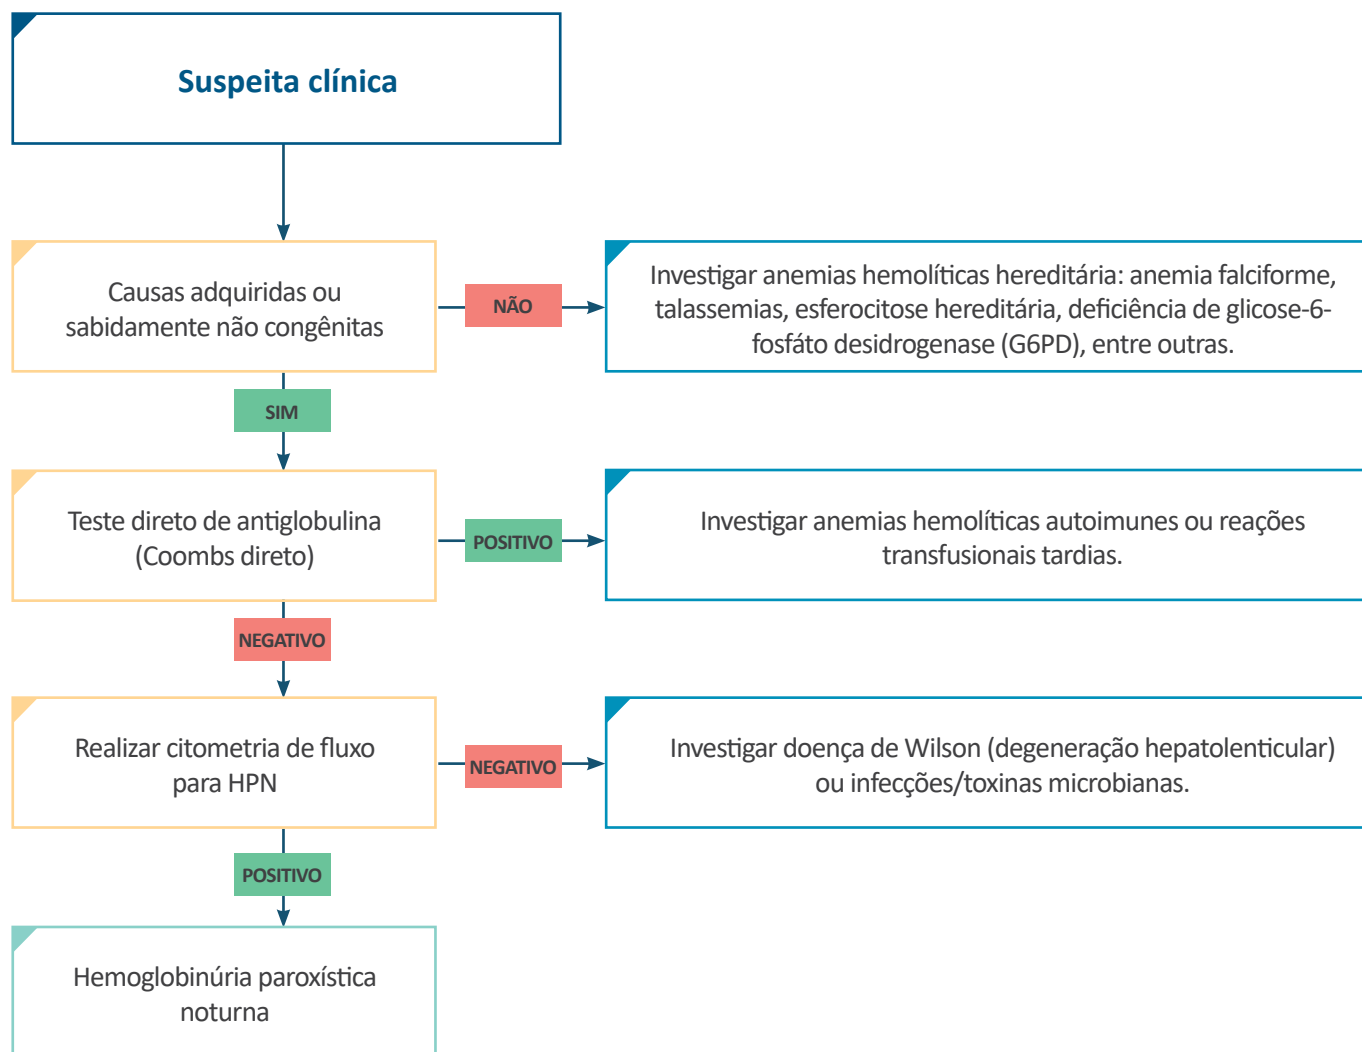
Suspeita clínica

Causas adquiridas ou sabidamente não congênitas

NÃO

Investigar anemias hemolíticas hereditária: anemia falciforme, talassemias, esferocitose hereditária, deficiência de glicose-6-fosfáto desidrogenase (G6PD), entre outras.

SIM

Teste direto de antiglobulina (Coombs direto)

POSITIVO

Investigar anemias hemolíticas autoimunes ou reações transfusionais tardias.

NEGATIVO

Realizar citometria de fluxo para HPN

NEGATIVO

Investigar doença de Wilson (degeneração hepatolenticular) ou infecções/toxinas microbianas.

POSITIVO

Hemoglobinúria paroxística noturna